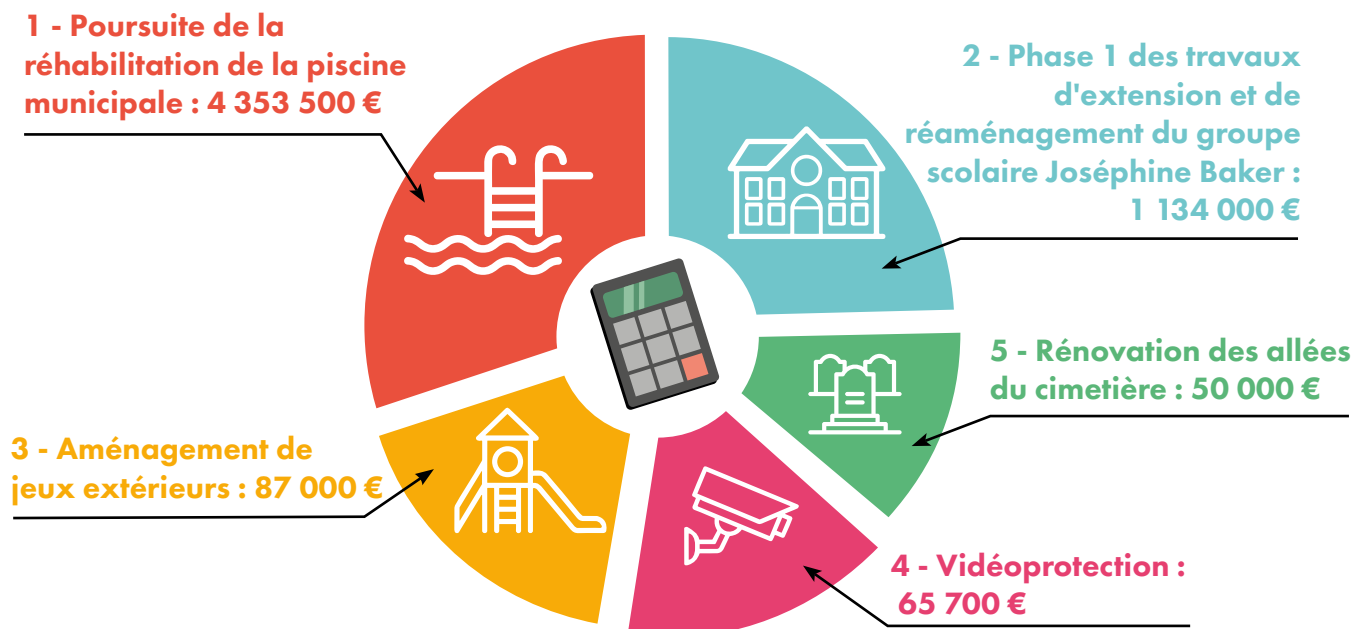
1 - Poursuite de la réhabilitation de la piscine municipale : 4 353 500 €

2 - Phase 1 des travaux d'extension et de réaménagement du groupe scolaire Joséphine Baker : 1 134 000 €

5 - Rénovation des allées du cimetière : 50 000 €

3 - Aménagement de jeux extérieurs : 87 000 €

4 - Vidéoprotection : 65 700 €